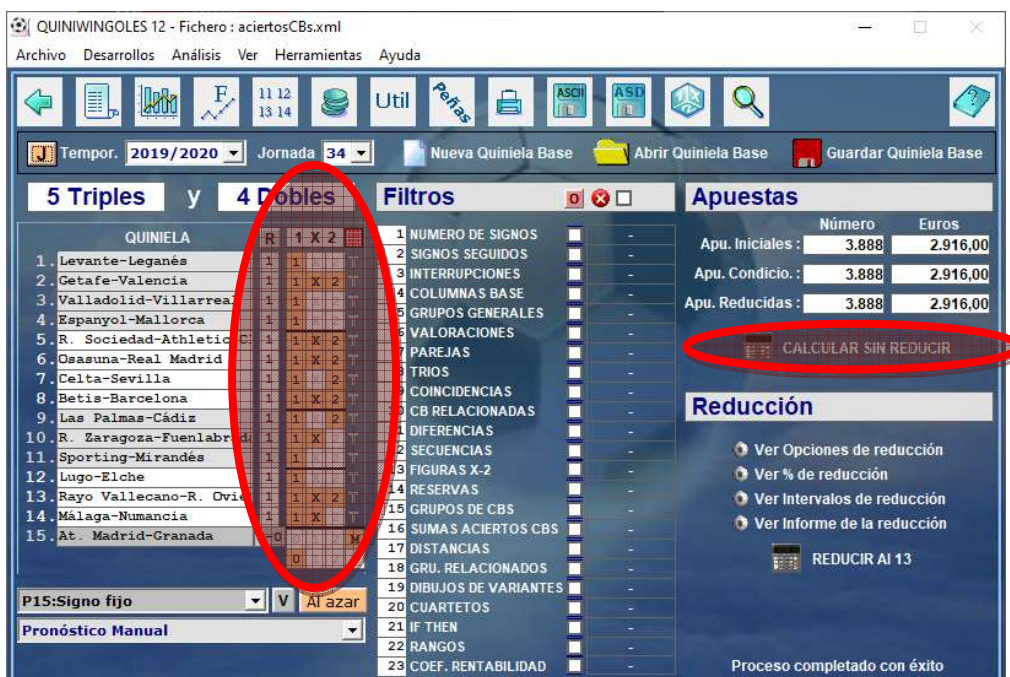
QUINIWINGOLES 12 - Fichero : aciertosCBs.xml

Archivo Desarrollos Análisis Ver Herramientas Ayuda

Util

Tempor. 2019/2020 Jornada 34 Nueva Quiniela Base Abrir Quiniela Base Guardar Quiniela Base

5 Triples y 4 Dobles

QUINIELA R 1 X 2

1. Levante-Leganés
2. Getafe-Valencia
3. Valladolid-Villarreal
4. Espanyol-Mallorca
5. R. Sociedad-Athletic C
6. Osasuna-Real Madrid
7. Celta-Sevilla
8. Betis-Barcelona
9. Las Palmas-Cádiz
10. R. Zaragoza-Fuenlabrada
11. Sporting-Mirandés
12. Lugo-Elche
13. Rayo Vallecano-R. Oviedo
14. Málaga-Numancia
15. At. Madrid-Granada

P15:Signo fijo V Al azar
Pronóstico Manual

Filtros

1 NUMERO DE SIGNOS
2 SIGNOS SEGUIDOS
3 INTERRUPCIONES
4 COLUMNAS BASE
5 GRUPOS GENERALES
6 VALORACIONES
7 PAREJAS
8 TRIOS
9 COINCIDENCIAS
10 CB RELACIONADAS
11 DIFERENCIAS
12 SECUENCIAS
13 FIGURAS X-2
14 RESERVAS
15 GRUPOS DE CBS
16 SUMAS ACIERTOS CBS
17 DISTANCIAS
18 GRU. RELACIONADOS
19 DIBUJOS DE VARIANTES
20 CUARTETOS
21 IF THEN
22 RANGOS
23 COEF. RENTABILIDAD

Apuestas

| | Número | Euros |
|---|---|---|
| Apu. Iniciales : | 3.888 | 2.916,00 |
| Apu. Condicio. : | 3.888 | 2.916,00 |
| Apu. Reducidas : | 3.888 | 2.916,00 |

CALCULAR SIN REDUCIR

Reducción

Ver Opciones de reducción
Ver % de reducción
Ver Intervalos de reducción
Ver Informe de la reducción

REDUCIR Al 13

Proceso completado con éxito